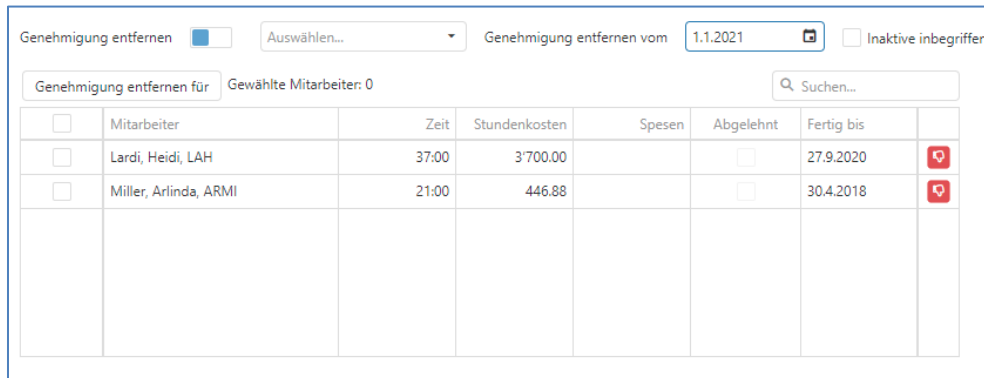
Genehmigung entfernen Auswählen... Genehmigung entfernen vom 1.1.2021 Inaktive inbegriffen

Genehmigung entfernen für Gewählte Mitarbeiter: 0 Suchen...

| | Mitarbeiter | Zeit | Stundenkosten | Spesen | Abgelehnt | Fertig bis | |
|---|---|---|---|---|---|---|---|
| | Lardi, Heidi, LAH | 37:00 | 3'700.00 | | | 27.9.2020 | |
| | Miller, Arlinda, ARMI | 21:00 | 446.88 | | | 30.4.2018 | |